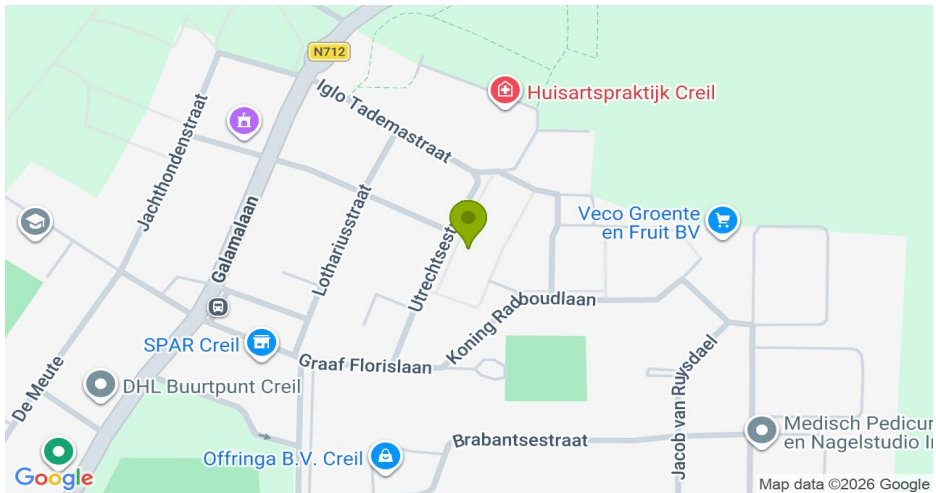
N712
Iglo Tademastraat
Huisartspraktijk Creil
Jachthondenstraat
Galamalaan
Lothariusstraat
Utrechtsestraat
Veco Groente en Fruit BV
Koning Radboudlaan
SPAR Creil
Graaf Florislaan
DHL Buurtpunt Creil
De Meute
Jacob van Ruysdael
Medisch Pedicure en Nagelstudio In
Brabantsestraat
Offringa B.V. Creil
Google
Map data ©2026 Google